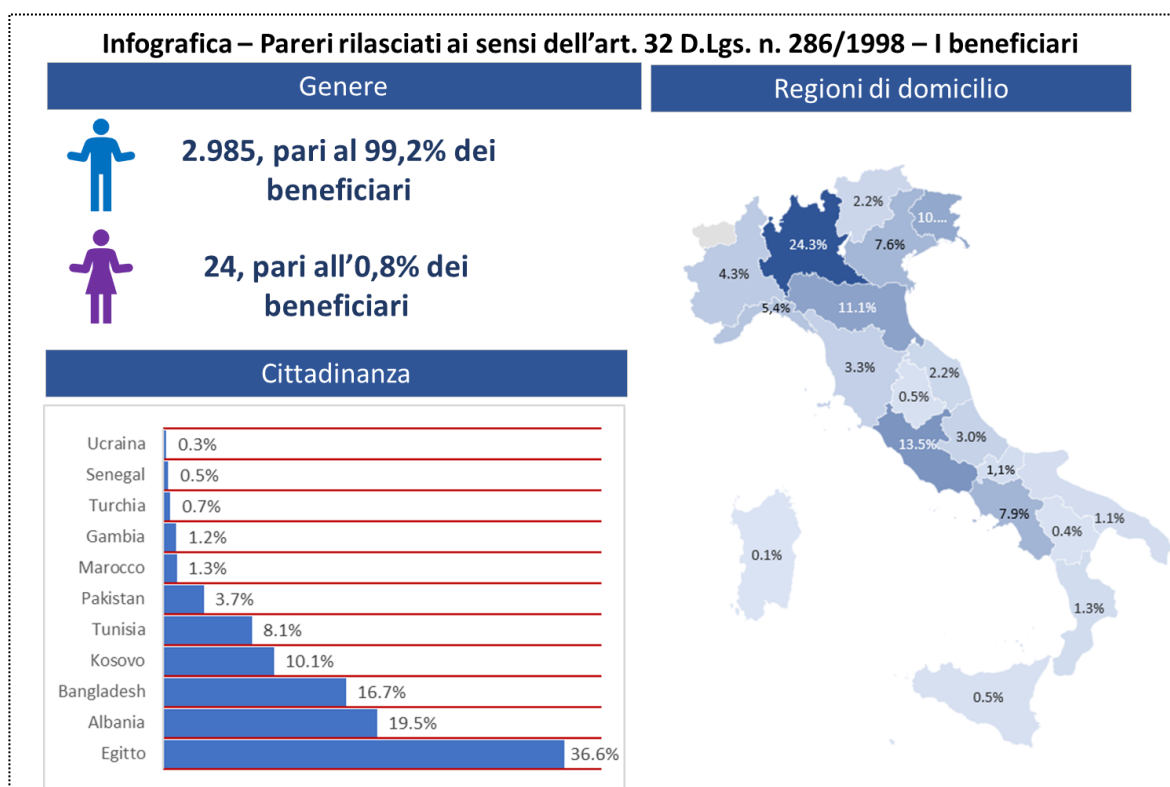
Infografica – Pareri rilasciati ai sensi dell’art. 32 D.Lgs. n. 286/1998 – I beneficiari

Genere

2.985, pari al 99,2% dei beneficiari

24, pari all’0,8% dei beneficiari

Regioni di domicilio

2.2%
10....
24.3%
7.6%
4.3%
5,4%
11.1%
3.3%
2.2%
0.5%
13.5%
3.0%
1,1%
7.9%
0.4%
1.1%
0.1%
1.3%
0.5%

Cittadinanza

| | |
|---|---|
| Ucraina | 0.3% |
| Senegal | 0.5% |
| Turchia | 0.7% |
| Gambia | 1.2% |
| Marocco | 1.3% |
| Pakistan | 3.7% |
| Tunisia | 8.1% |
| Kosovo | 10.1% |
| Bangladesh | 16.7% |
| Albania | 19.5% |
| Egitto | 36.6% |